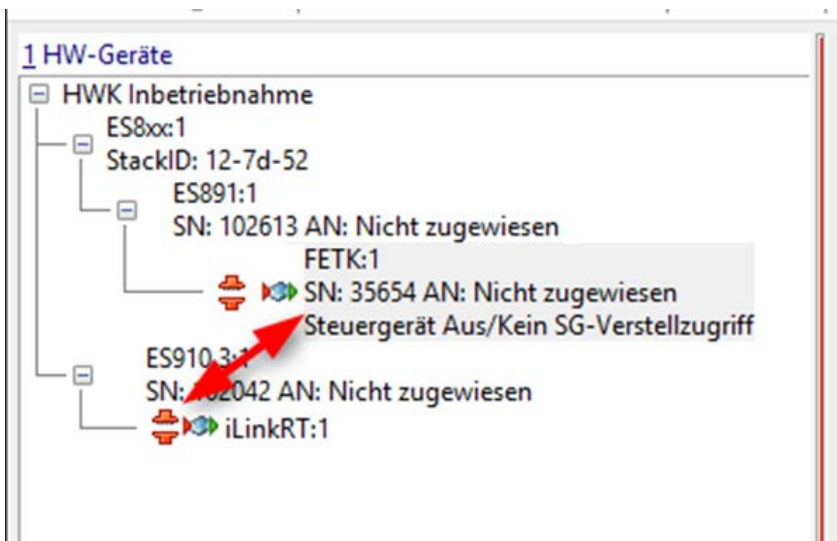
1 HW-Geräte

HWK Inbetriebnahme

ES8xx:1
StackID: 12-7d-52

ES891:1
SN: 102613 AN: Nicht zugewiesen

FETK:1
SN: 35654 AN: Nicht zugewiesen
Steuergerät Aus/Kein SG-Verstellzugriff

ES910.3:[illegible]
SN: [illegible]2042 AN: Nicht zugewiesen

iLinkRT:1